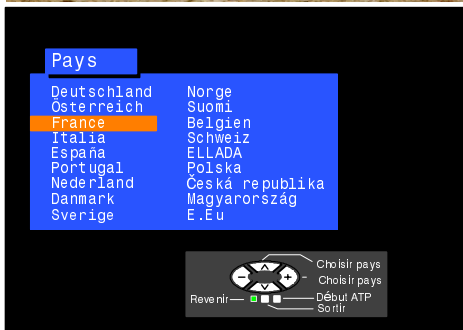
Pays

Deutschland
Österreich
France
Italia
España
Portugal
Nederland
Danmark
Sverige

Norge
Suomi
Belgien
Schweiz
ELLADA
Polska
Česká republika
Magyarország
E.Eu

Choisir pays
Choisir pays
Revenir
Début ATP
Sortir